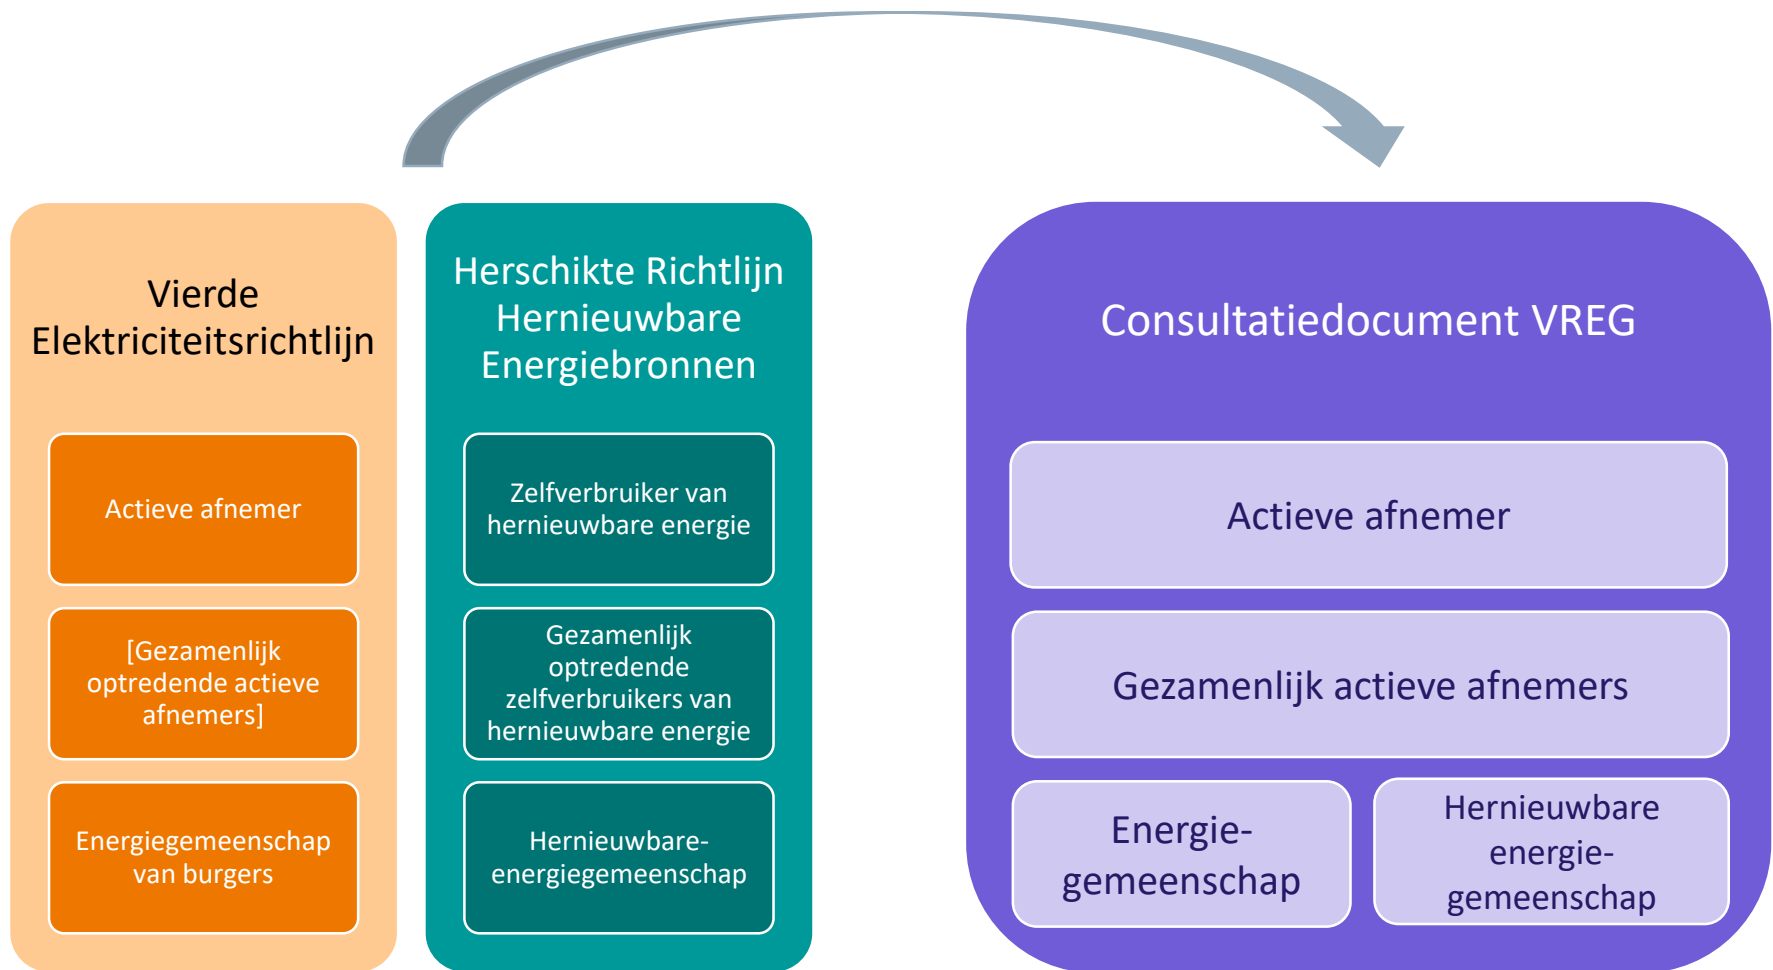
Vierde Elektriciteitsrichtlijn

Actieve afnemer

[Gezamenlijk optredende actieve afnemers]

Energiegemeenschap van burgers

Herschikte Richtlijn Hernieuwbare Energiebronnen

Zelfverbruiker van hernieuwbare energie

Gezamenlijk optredende zelfverbruikers van hernieuwbare energie

Hernieuwbare-energiegemeenschap

Consultatiedocument VREG

Actieve afnemer

Gezamenlijk actieve afnemers

Energie-gemeenschap

Hernieuwbare energie-gemeenschap